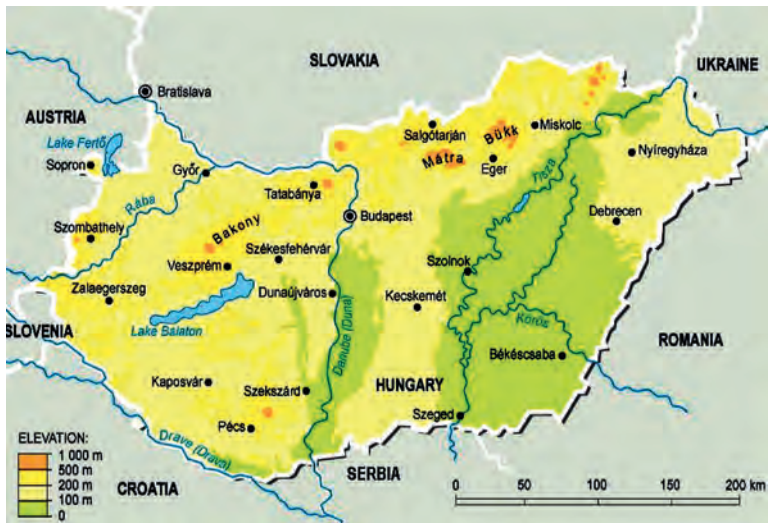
SLOVAKIA
UKRAINE
Bratislava
AUSTRIA
Lake Fertő
Sopron
Győr
Rába
Szombathely
Salgótarján
Bükk
Miskolc
Mátra
Eger
Nyíregyháza
Tisza
Tatabánya
Budapest
Bakony
Székesfehérvár
Veszprém
Debrecen
Szolnok
Zalaegerszeg
Dunaújváros
Kecskemét
SLOVENIA
Lake Balaton
Körös
ROMANIA
Danube (Duna)
Békéscsaba
Kaposvár
Szekszárd
HUNGARY
Pécs
Szeged
ELEVATION:
1 000 m
500 m
200 m
100 m
0
Drava (Dráva)
CROATIA
SERBIA
0
50
100
150
200 km